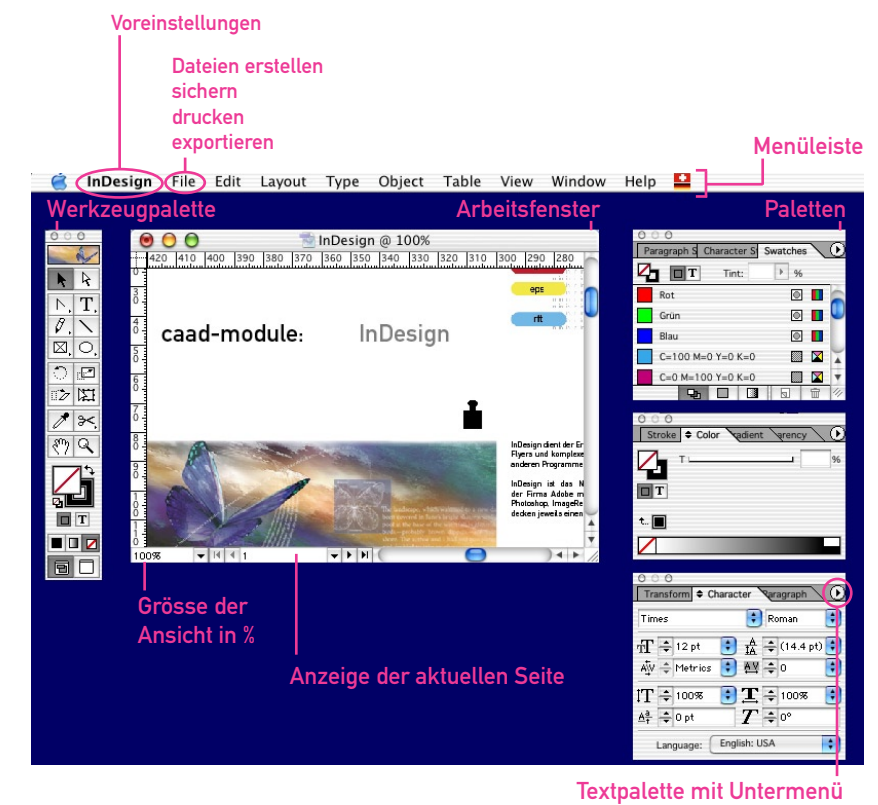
Voreinstellungen

Dateien erstellen
sichern
drucken
exportieren

Menüleiste

InDesign File Edit Layout Type Object Table View Window Help

Werkzeugpalette

Arbeitsfenster

Paletten

InDesign @ 100%

420 410 400 390 380 370 360 350 340 330 320 310 300 290 280

eps

rtf

caad-module: InDesign

InDesign dient der Er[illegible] Flyers und komplexe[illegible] anderen Programme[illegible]

InDesign ist das N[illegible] der Firma Adobe m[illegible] Photoshop, ImageRe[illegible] decken jeweils einen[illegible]

100%

1

Paragraph S Character S Swatches

Tint: %

Rot

Grün

Blau

C=100 M=0 Y=0 K=0

C=0 M=100 Y=0 K=0

Stroke Color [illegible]adient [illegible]arency

T

%

T

T

Transform Character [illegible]aragraph

Times

Roman

12 pt

(14.4 pt)

Metrics

0

100%

100%

0 pt

0°

Language: English: USA

Grösse der Ansicht in %

Anzeige der aktuellen Seite

Textpalette mit Untermenü